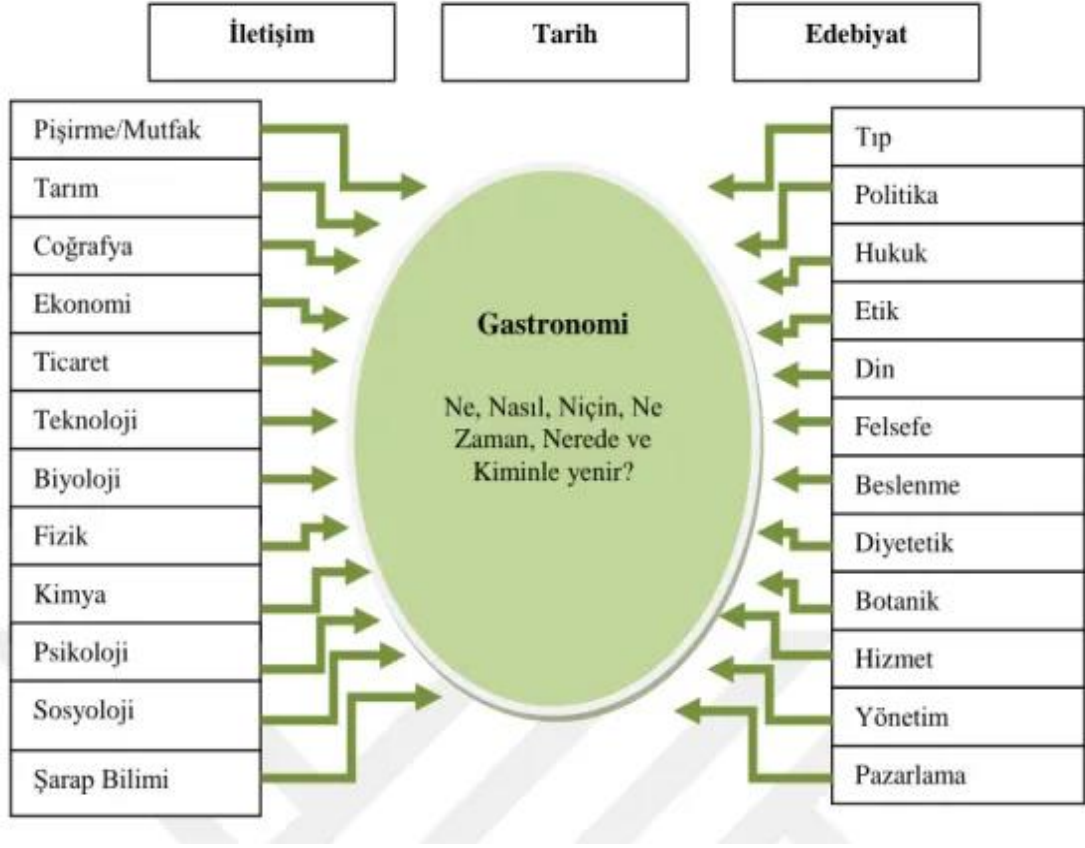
İletişim

Tarih

Edebiyat

Pişirme/Mutfak

Tarım

Coğrafya

Ekonomi

Ticaret

Teknoloji

Biyoloji

Fizik

Kimya

Psikoloji

Sosyoloji

Şarap Bilimi

Gastronomi

Ne, Nasıl, Niçin, Ne Zaman, Nerede ve Kiminle yenir?

Tıp

Politika

Hukuk

Etik

Din

Felsefe

Beslenme

Diyetetik

Botanik

Hizmet

Yönetim

Pazarlama